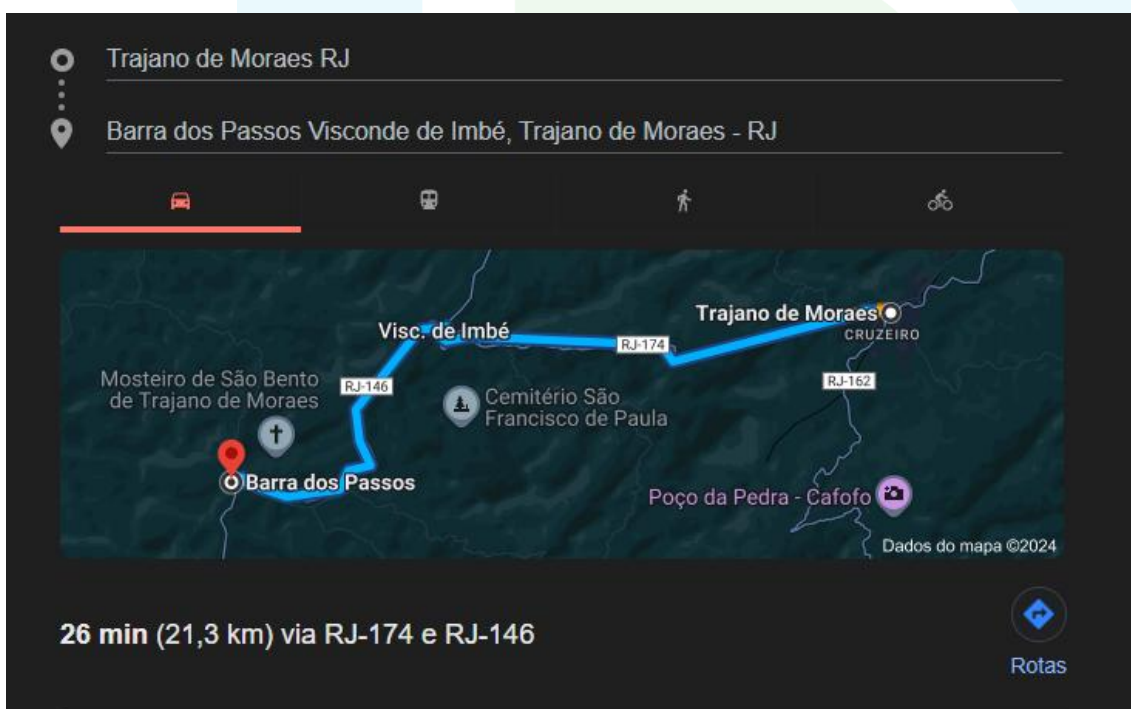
Trajano de Moraes RJ

Barra dos Passos Visconde de Imbé, Trajano de Moraes - RJ

Trajano de Moraes
CRUZEIRO
Visc. de Imbé
RJ-174
RJ-162
RJ-146
Mosteiro de São Bento de Trajano de Moraes
Cemitério São Francisco de Paula
Barra dos Passos
Poço da Pedra - Cafofo
Dados do mapa ©2024

**26 min** (21,3 km) via RJ-174 e RJ-146

Rotas